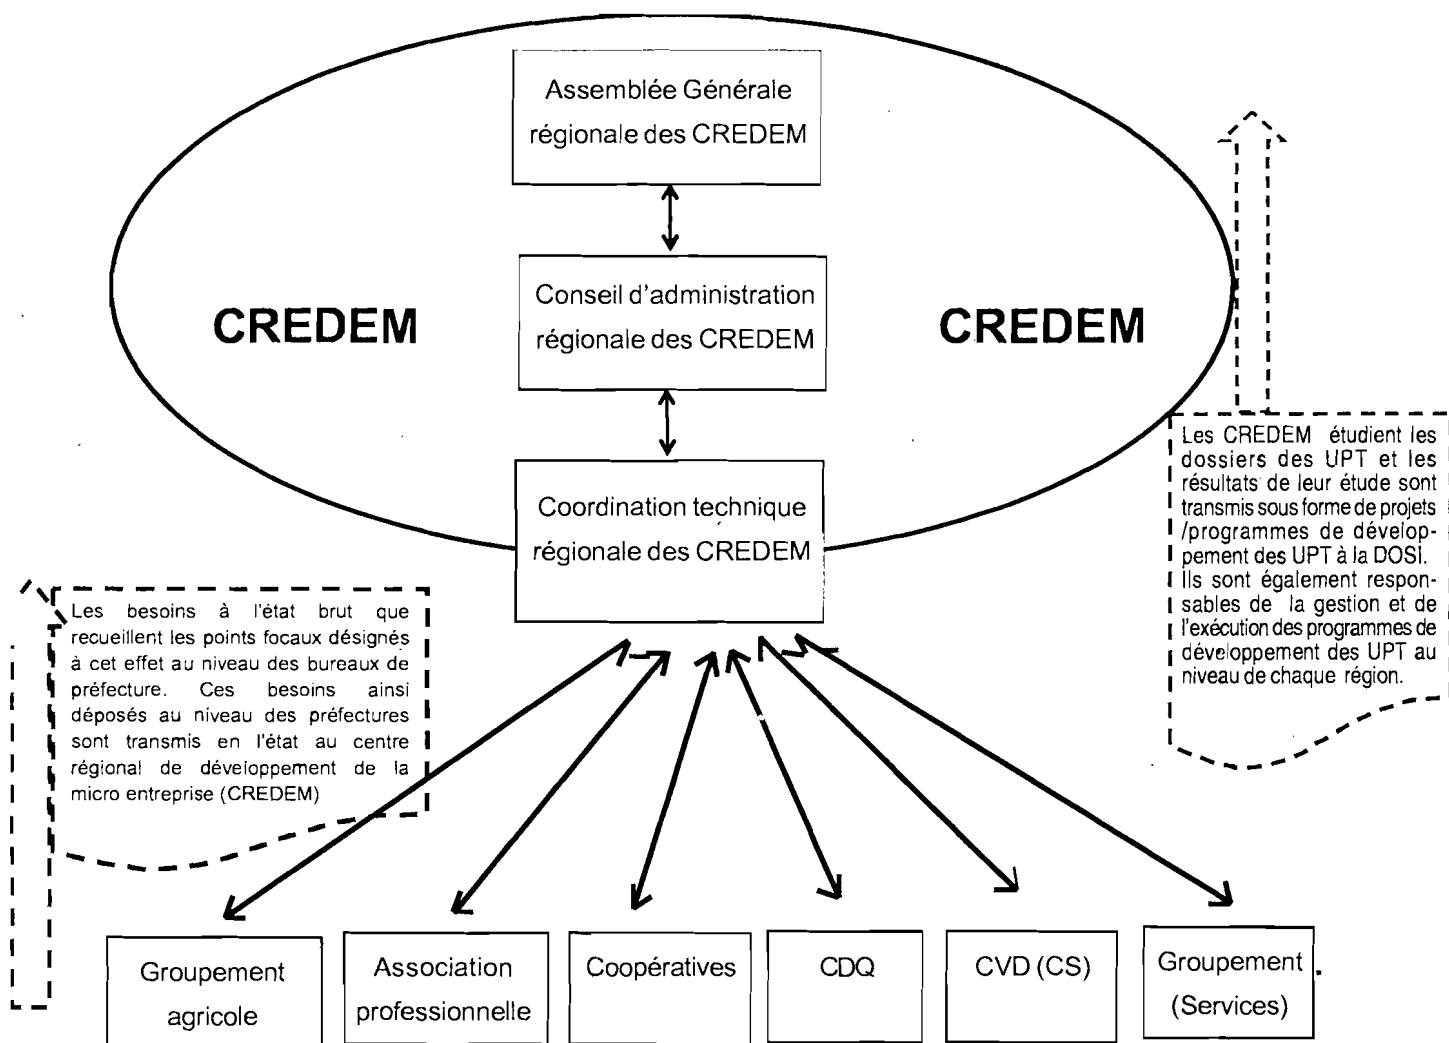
Assemblée Générale régionale des CREDEM

Conseil d'administration régionale des CREDEM

CREDEM

CREDEM

Coordination technique régionale des CREDEM

Les CREDEM étudient les dossiers des UPT et les résultats de leur étude sont transmis sous forme de projets /programmes de développement des UPT à la DOSI. Ils sont également responsables de la gestion et de l'exécution des programmes de développement des UPT au niveau de chaque région.

Les besoins à l'état brut que recueillent les points focaux désignés à cet effet au niveau des bureaux de préfecture. Ces besoins ainsi déposés au niveau des préfectures sont transmis en l'état au centre régional de développement de la micro entreprise (CREDEM)

Groupement agricole

Association professionnelle

Coopératives

CDQ

CVD (CS)

Groupement (Services)